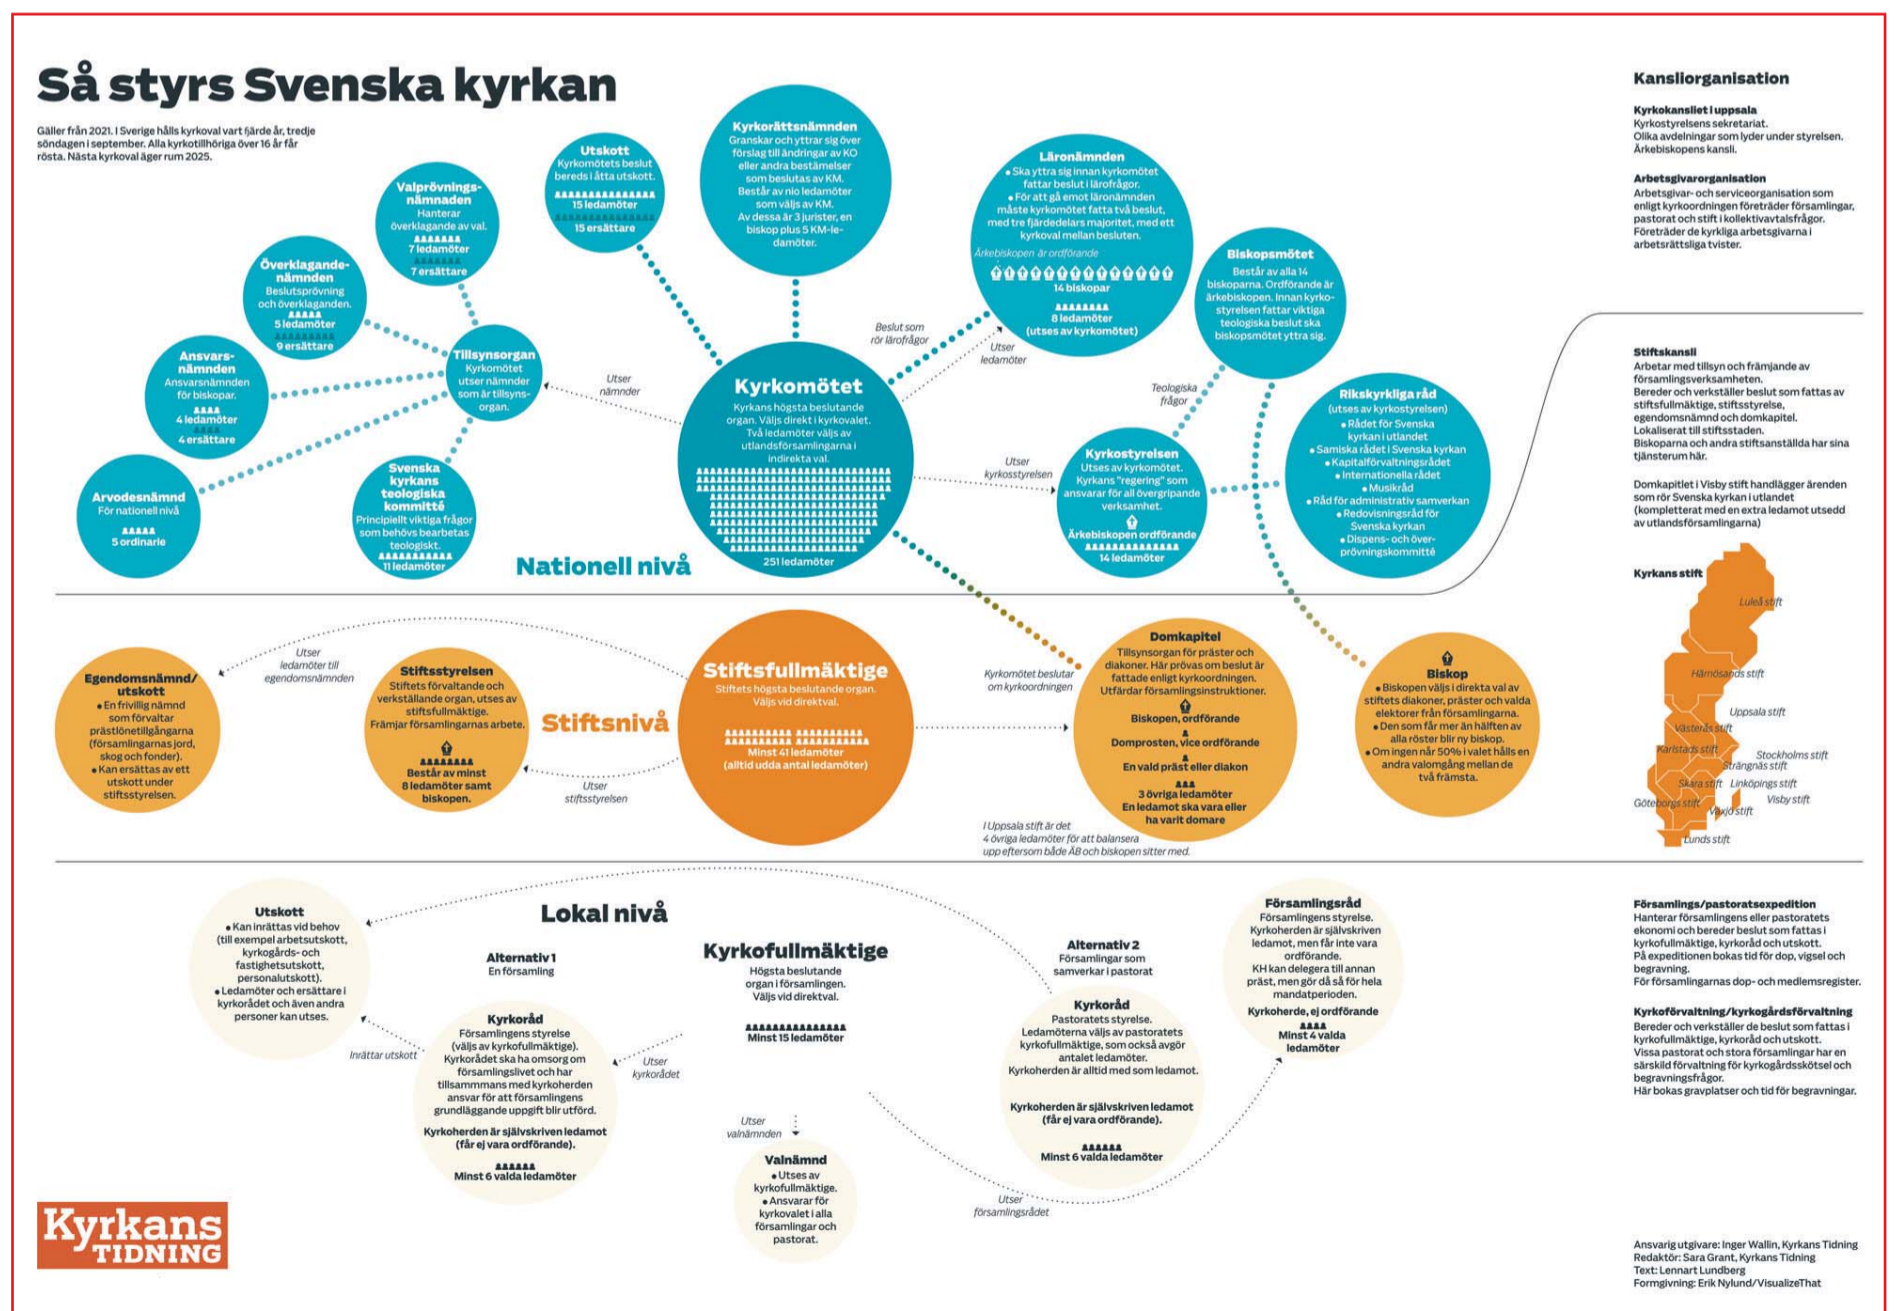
Så styrs Svenska kyrkan

Gäller från 2021. I Sverige hålls kyrkoval vart fjärde år, tredje söndagen i september. Alla kyrkotillhöriga över 16 år får rösta. Nästa kyrkoval äger rum 2025.

Utskott
Kyrkomötets beslut bereds i åtta utskott.
15 ledamöter
15 ersättare

Kyrkorättsnämnden
Granskar och yttrar sig över förslag till ändringar av KO eller andra bestämmelser som beslutas av KM. Består av nio ledamöter som väljs av KM. Av dessa är 3 jurister, en biskop plus 5 KM-ledamöter.

Läronämnden
• Ska yttra sig innan kyrkomötet fattar beslut i lärofrågor.
• För att gå emot läronämnden måste kyrkomötet fatta två beslut, med tre fjärdedelars majoritet, med ett kyrkoval mellan besluten.
Ärkebiskopen är ordförande
14 biskopar
8 ledamöter (utses av kyrkomötet)

Valprövningsnämnden
Hanterar överklagande av val.
7 ledamöter
7 ersättare

Överklagandenämnden
Beslutsprövning och överklaganden.
5 ledamöter
9 ersättare

Ansvarsnämnden
Ansvarsnämnden för biskopar.
4 ledamöter
4 ersättare

Tillsynsorgan
Kyrkomötet utser nämnder som är tillsynsorgan.

Arvodesnämnd
För nationell nivå
5 ordinarie

Svenska kyrkans teologiska kommitté
Principiellt viktiga frågor som behövs bearbetas teologiskt.
11 ledamöter

Utser nämnder

Kyrkomötet
Kyrkans högsta beslutande organ. Väljs direkt i kyrkovalet. Två ledamöter väljs av utlandsförsamlingarna i indirekta val.
251 ledamöter

Beslut som rör lärofrågor

Utser ledamöter

Biskopsmötet
Består av alla 14 biskoparna. Ordförande är ärkebiskopen. Innan kyrkostyrelsen fattar viktiga teologiska beslut ska biskopsmötet yttra sig.

Teologiska frågor

Utser kyrkostyrelsen

Kyrkostyrelsen
Utses av kyrkomötet. Kyrkans "regering" som ansvarar för all övergripande verksamhet.
Ärkebiskopen ordförande
14 ledamöter

Rikskyrkliga råd
(utses av kyrkostyrelsen)
• Rådet för Svenska kyrkan i utlandet
• Samiska rådet i Svenska kyrkan
• Kapitalförvaltningsrådet
• Internationella rådet
• Musikråd
• Råd för administrativ samverkan
• Redovisningsråd för Svenska kyrkan
• Dispens- och överprövningskommitté

Nationell nivå

Kansliorganisation

Kyrkokansliet i uppsala
Kyrkostyrelsens sekretariat.
Olika avdelningar som lyder under styrelsen.
Ärkebiskopens kansli.

Arbetsgivarorganisation
Arbetsgivar- och serviceorganisation som enligt kyrkoordningen företräder församlingar, pastorat och stift i kollektivavtalsfrågor.
Företräder de kyrkliga arbetsgivarna i arbetsrättsliga tvister.

Stiftskansli
Arbetar med tillsyn och främjande av församlingsverksamheten.
Bereder och verkställer beslut som fattas av stiftsfullmäktige, stiftsstyrelse, egendomsnämnd och domkapitel.
Lokaliserat till stiftsstaden.
Biskoparna och andra stiftsanställda har sina tjänsterum här.

Domkapitlet i Visby stift handlägger ärenden som rör Svenska kyrkan i utlandet (kompletterat med en extra ledamot utsedd av utlandsförsamlingarna)

Kyrkans stift
Luleå stift
Härnösands stift
Uppsala stift
Västerås stift
Karlstads stift
Stockholms stift
Strängnäs stift
Skara stift
Linköpings stift
Göteborgs stift
Visby stift
Växjö stift
Lunds stift

Egendomsnämnd/utskott
• En frivillig nämnd som förvaltar prästlönetillgångarna (församlingarnas jord, skog och fonder).
• Kan ersättas av ett utskott under stiftsstyrelsen.

Utser ledamöter till egendomsnämnden

Stiftsstyrelsen
Stiftets förvaltande och verkställande organ, utses av stiftsfullmäktige. Främjar församlingarnas arbete.
Består av minst 8 ledamöter samt biskopen.

Stiftsnivå

Utser stiftsstyrelsen

Stiftsfullmäktige
Stiftets högsta beslutande organ. Väljs vid direktval.
Minst 41 ledamöter (alltid udda antal ledamöter)

Kyrkomötet beslutar om kyrkoordningen

Domkapitel
Tillsynsorgan för präster och diakoner. Här prövas om beslut är fattade enligt kyrkoordningen. Utfärdar församlingsinstruktioner.
Biskopen, ordförande
Domprosten, vice ordförande
En vald präst eller diakon
3 övriga ledamöter
En ledamot ska vara eller ha varit domare

I Uppsala stift är det 4 övriga ledamöter för att balansera upp eftersom både ÄB och biskopen sitter med.

Biskop
• Biskopen väljs i direkta val av stiftets diakoner, präster och valda elektorer från församlingarna.
• Den som får mer än hälften av alla röster blir ny biskop.
• Om ingen når 50% i valet hålls en andra valomgång mellan de två främsta.

Lokal nivå

Utskott
• Kan inrättas vid behov (till exempel arbetsutskott, kyrkogårds- och fastighetsutskott, personalutskott).
• Ledamöter och ersättare i kyrkorådet och även andra personer kan utses.

Inrättar utskott

Alternativ 1
En församling

Kyrkoråd
Församlingens styrelse (väljs av kyrkofullmäktige). Kyrkorådet ska ha omsorg om församlingslivet och har tillsammmans med kyrkoherden ansvar för att församlingens grundläggande uppgift blir utförd.
Kyrkoherden är självskriven ledamot (får ej vara ordförande).
Minst 6 valda ledamöter

Utser kyrkorådet

Kyrkofullmäktige
Högsta beslutande organ i församlingen. Väljs vid direktval.
Minst 15 ledamöter

Utser valnämnden

Valnämnd
• Utses av kyrkofullmäktige.
• Ansvarar för kyrkovalet i alla församlingar och pastorat.

Alternativ 2
Församlingar som samverkar i pastorat

Kyrkoråd
Pastoratets styrelse.
Ledamöterna väljs av pastoratets kyrkofullmäktige, som också avgör antalet ledamöter.
Kyrkoherden är alltid med som ledamot.
Kyrkoherden är självskriven ledamot (får ej vara ordförande).
Minst 6 valda ledamöter

Utser församlingsrådet

Församlingsråd
Församlingens styrelse.
Kyrkoherden är självskriven ledamot, men får inte vara ordförande.
KH kan delegera till annan präst, men gör då så för hela mandatperioden.
Kyrkoherde, ej ordförande
Minst 4 valda ledamöter

Församlings/pastoratsexpedition
Hanterar församlingens eller pastoratets ekonomi och bereder beslut som fattas i kyrkofullmäktige, kyrkoråd och utskott.
På expeditionen bokas tid för dop, vigsel och begravning.
För församlingarnas dop- och medlemsregister.

Kyrkoförvaltning/kyrkogårdsförvaltning
Bereder och verkställer de beslut som fattas i kyrkofullmäktige, kyrkoråd och utskott.
Vissa pastorat och stora församlingar har en särskild förvaltning för kyrkogårdsskötsel och begravningsfrågor.
Här bokas gravplatser och tid för begravningar.

Kyrkans TIDNING

Ansvarig utgivare: Inger Wallin, Kyrkans Tidning
Redaktör: Sara Grant, Kyrkans Tidning
Text: Lennart Lundberg
Formgivning: Erik Nylund/VisualizeThat